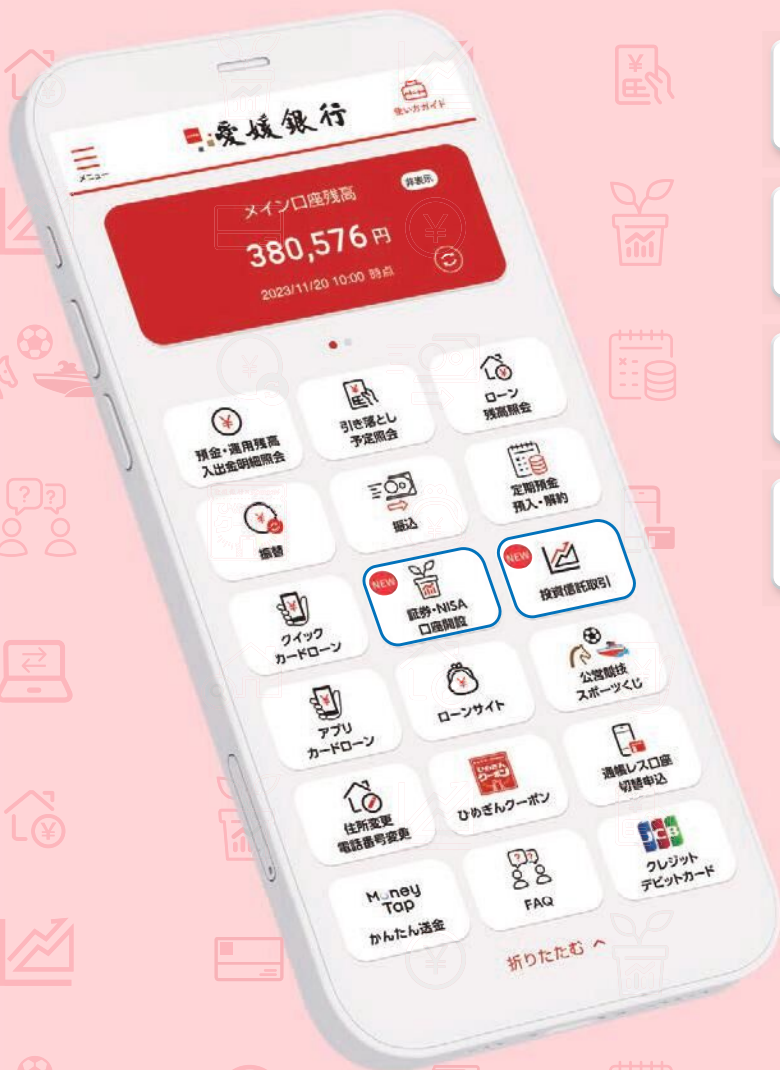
愛媛銀行

使い方ガイド

メニュー

メイン口座残高

非表示

380,576円

2023/11/20 10:00 時点

預金・運用残高
入出金明細照会

引き落とし
予定照会

ローン
残高照会

振替

振込

定期預金
預入・解約

クイック
カードローン

NEW
証券・NISA
口座開設

NEW
投資信託取引

アプリ
カードローン

ローンサイト

公営競技
スポーツくじ

住所変更
電話番号変更

ひめぎんクーポン

通帳レス口座
切替申込

Money Tap
かんたん送金

FAQ

クレジット
デビットカード

折りたたむ